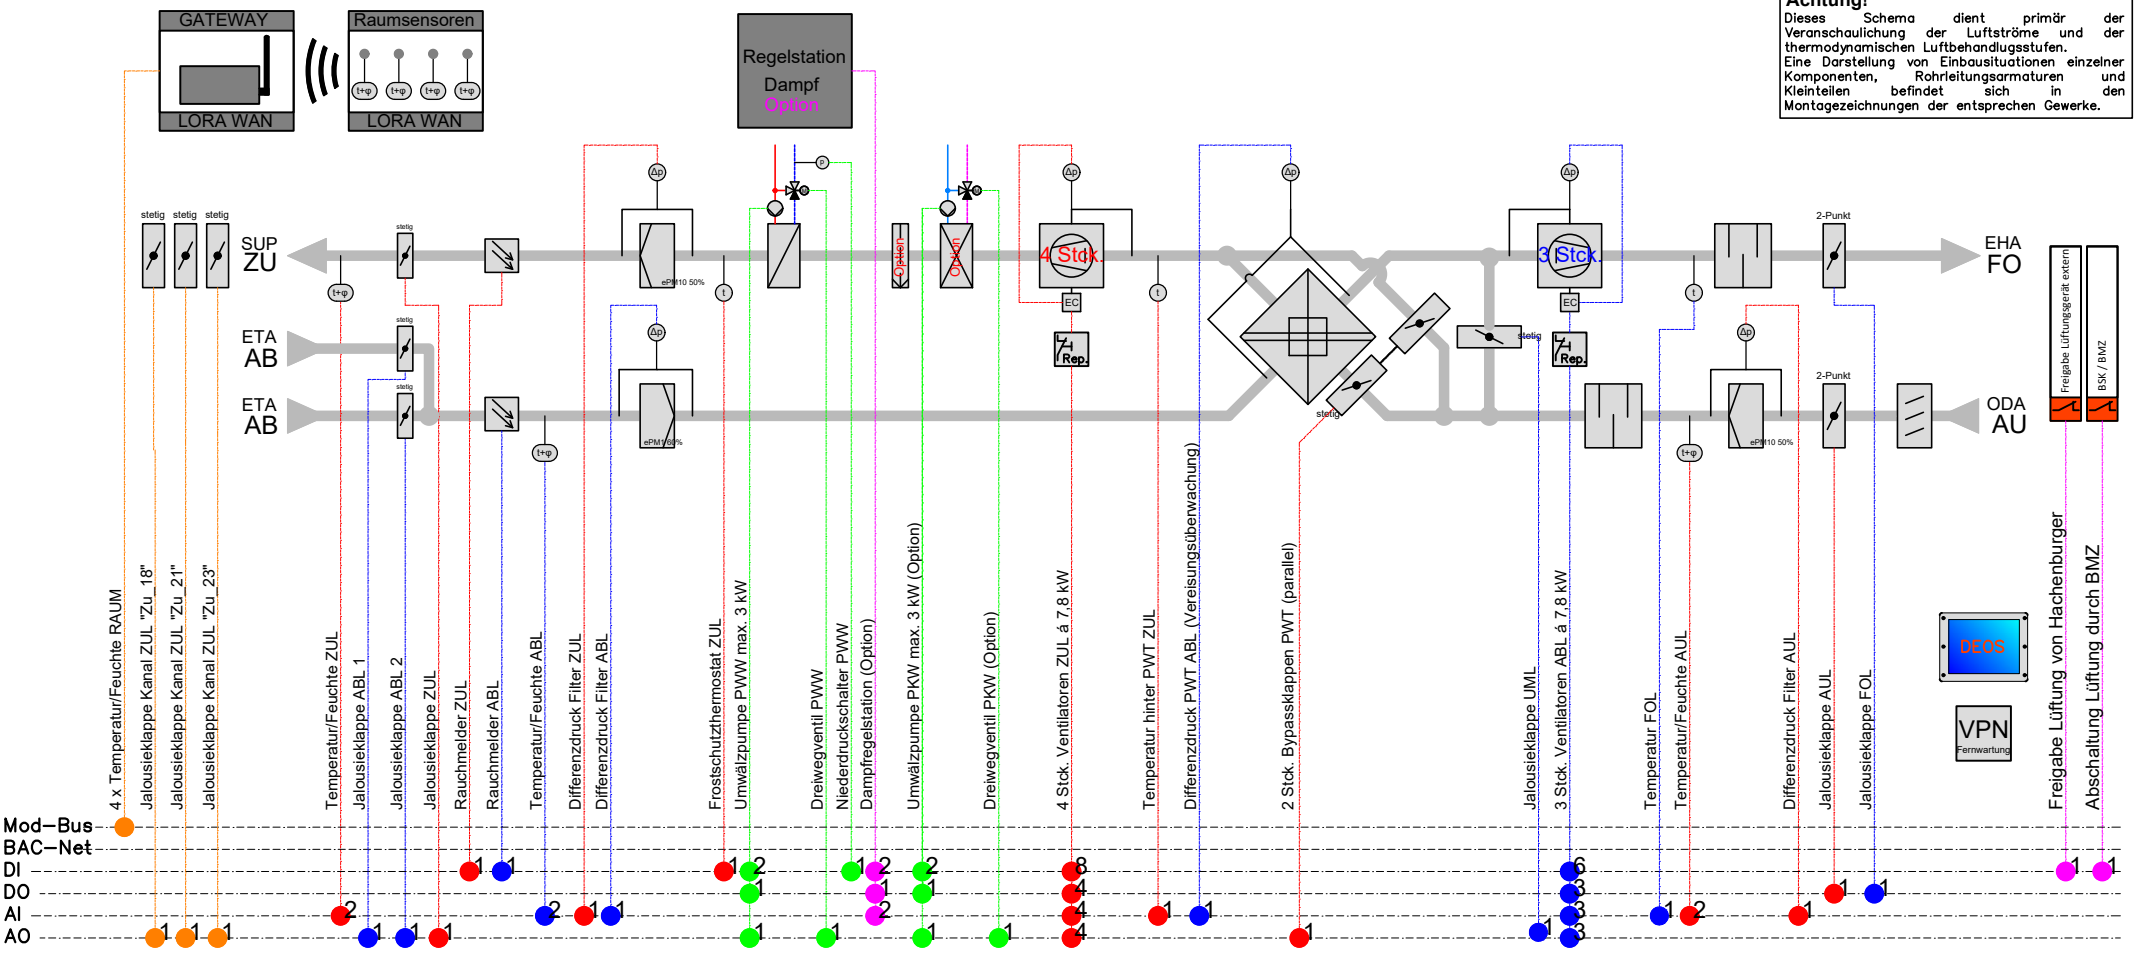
Achtung!
Dieses Schema dient primär der Veranschaulichung der Luftströme und der thermodynamischen Luftbehandlungsstufen. Eine Darstellung von Einbausituationen einzelner Komponenten, Rohrleitungsarmaturen und Kleinteilen befindet sich in den Montagezeichnungen der entsprechen Gewerke.

GATEWAY
LORA WAN
Raumsensoren
t+φ t+φ t+φ t+φ
LORA WAN
Regelstation Dampf Option

stetig stetig stetig
SUP ZU
stetig
ETA AB
stetig
ETA AB
t+φ
Δp
ePM10 50%
t
Δp
ePM1 80%
t+φ
p
Option
Option
Δp
4 Stck.
EC
Rep.
t
Δp
stetig
stetig
Δp
3 Stck.
EC
Rep.
t
2-Punkt
EHA FO
Δp
t+φ
ePM10 50%
2-Punkt
ODA AU
Freigabe Lüftungsgerät extern
BSK / BMZ

4 x Temperatur/Feuchte RAUM
Jalousieklappe Kanal ZUL "Zu_18"
Jalousieklappe Kanal ZUL "Zu_21"
Jalousieklappe Kanal ZUL "Zu_23"
Temperatur/Feuchte ZUL
Jalousieklappe ABL 1
Jalousieklappe ABL 2
Jalousieklappe ZUL
Rauchmelder ZUL
Rauchmelder ABL
Temperatur/Feuchte ABL
Differenzdruck Filter ZUL
Differenzdruck Filter ABL
Frostschutzthermostat ZUL
Umwälzpumpe PWW max. 3 kW
Dreiwegventil PWW
Niederdruckschalter PWW
Dampfregelstation (Option)
Umwälzpumpe PKW max. 3 kW (Option)
Dreiwegventil PKW (Option)
4 Stck. Ventilatoren ZUL à 7,8 kW
Temperatur hinter PWT ZUL
Differenzdruck PWT ABL (Vereisungsüberwachung)
2 Stck. Bypassklappen PWT (parallel)
Jalousieklappe UML
3 Stck. Ventilatoren ABL à 7,8 kW
Temperatur FOL
Temperatur/Feuchte AUL
Differenzdruck Filter AUL
Jalousieklappe AUL
Jalousieklappe FOL
Freigabe Lüftung von Hachenburger
Abschaltung Lüftung durch BMZ

DEOS
VPN
Fernwartung

Mod–Bus
BAC–Net
DI
DO
AI
AO
1 1 1 2 1 1 2 2 1 1 2 2 1 1 8 4 4 4 1 1 1 1 6 3 3 3 1 2 1 1 1 1 1 1 1 1 1 1 1 1 1 1 1 1 1 1 1 1 1 1 1